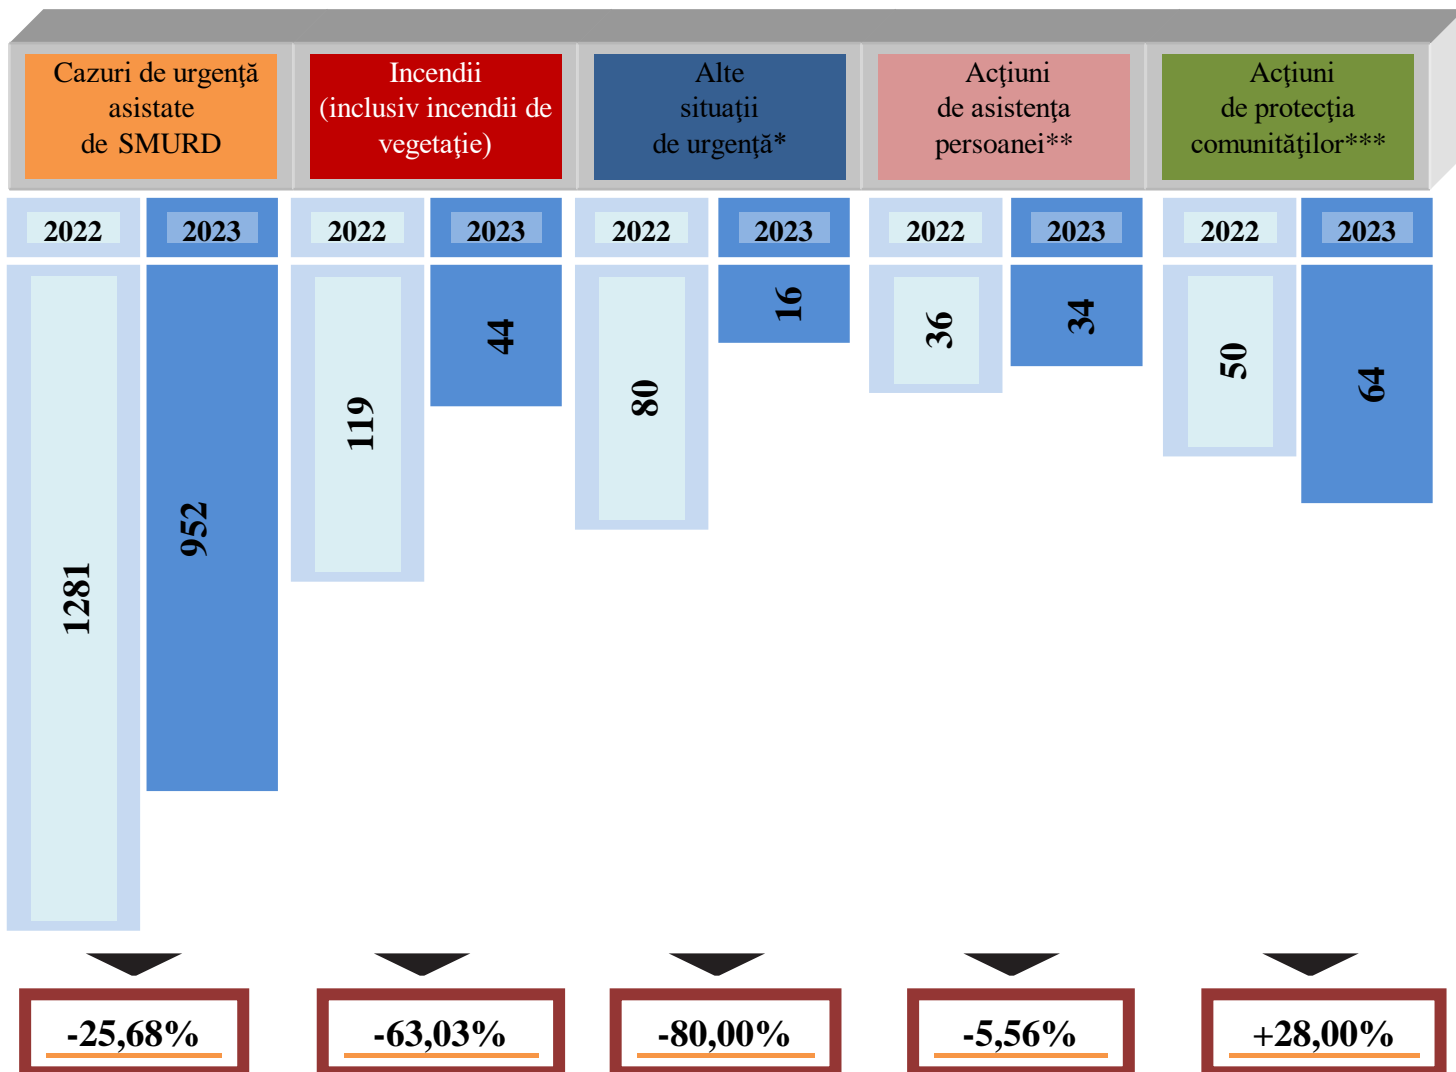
Cazuri de urgenţă asistate de SMURD

Incendii (inclusiv incendii de vegetaţie)

Alte situaţii de urgenţă*

Acţiuni de asistenţa persoanei**

Acţiuni de protecţia comunităţilor***

| 2022 | 2023 | 2022 | 2023 | 2022 | 2023 | 2022 | 2023 | 2022 | 2023 |
|---|---|---|---|---|---|---|---|---|---|
| 1281 | 952 | 119 | 44 | 80 | 16 | 36 | 34 | 50 | 64 |

-25,68%

-63,03%

-80,00%

-5,56%

+28,00%